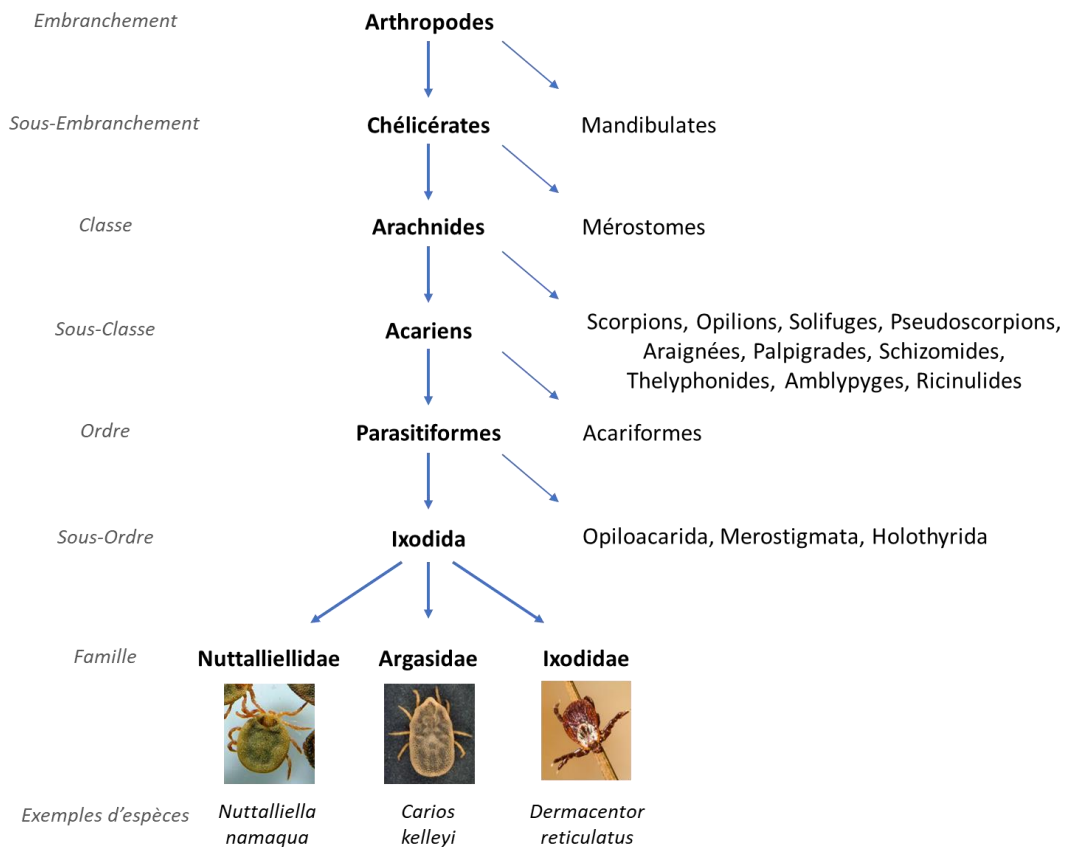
Embranchement
Arthropodes

Sous-Embranchement
Chélicérates
Mandibulates

Classe
Arachnides
Mérostomes

Sous-Classe
Acariens
Scorpions, Opilions, Solifuges, Pseudoscorpions, Araignées, Palpigrades, Schizomides, Thelyphonides, Amblypyges, Ricinulides

Ordre
Parasitiformes
Acariformes

Sous-Ordre
Ixodida
Opiloacarida, Merostigmata, Holothyrida

Famille
Nuttalliellidae
Argasidae
Ixodidae

Exemples d'espèces
Nuttalliella namaqua
Carios kelleyi
Dermacentor reticulatus